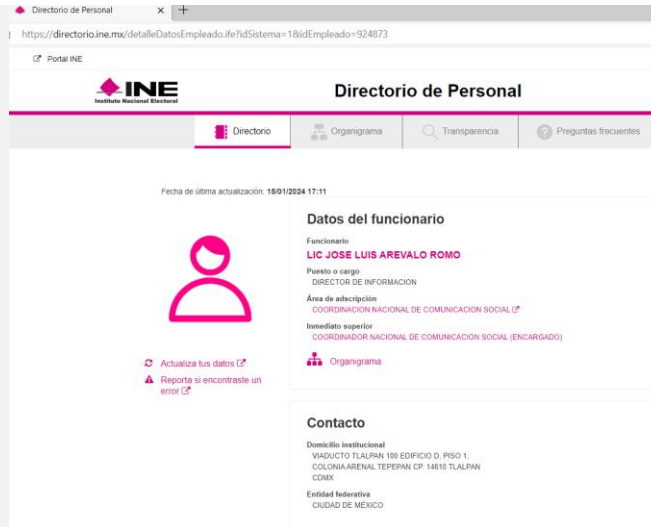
Directorio de Personal × +

https://directorio.ine.mx/detalleDatosEmpleado.ife?idSistema=1&idEmpleado=924873

Portal INE

INE
Instituto Nacional Electoral

Directorio de Personal

Directorio | Organigrama | Transparencia | Preguntas frecuentes

Fecha de última actualización: 15/01/2024 17:11

Datos del funcionario

Funcionario
LIC JOSE LUIS AREVALO ROMO

Puesto o cargo
DIRECTOR DE INFORMACION

Área de adscripción
COORDINACION NACIONAL DE COMUNICACION SOCIAL

Inmediato superior
COORDINADOR NACIONAL DE COMUNICACION SOCIAL (ENCARGADO)

Organigrama

Actualiza tus datos

Reporta si encontraste un error

Contacto

Domicilio institucional
VIADUCTO TLALPAN 100 EDIFICIO D, PISO 1, COLONIA ARENAL TEPEPAN CP. 14610 TLALPAN CDMX

Entidad federativa
CIUDAD DE MÉXICO